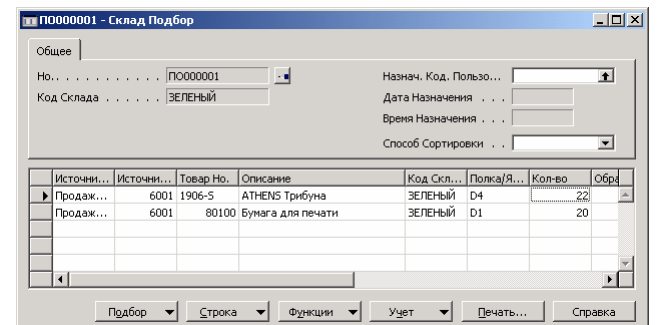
ПО000001 - Склад Подбор

Общее

Но. . . . . . . . . . . ПО000001

Код Склада . . . . . . ЗЕЛЕНЫЙ

Назнач. Код. Пользо...

Дата Назначения . . .

Время Назначения . . .

Способ Сортировки . .

| Источни... | Источни... | Товар Но. | Описание | Код Скл... | Полка/Я... | Кол-во | Обра |
|---|---|---|---|---|---|---|---|
| Продаж... | 6001 | 1906-S | ATHENS Трибуна | ЗЕЛЕНЫЙ | D4 | 22 | |
| Продаж... | 6001 | 80100 | Бумага для печати | ЗЕЛЕНЫЙ | D1 | 20 | |

Подбор | Строка | Функции | Учет | Печать... | Справка